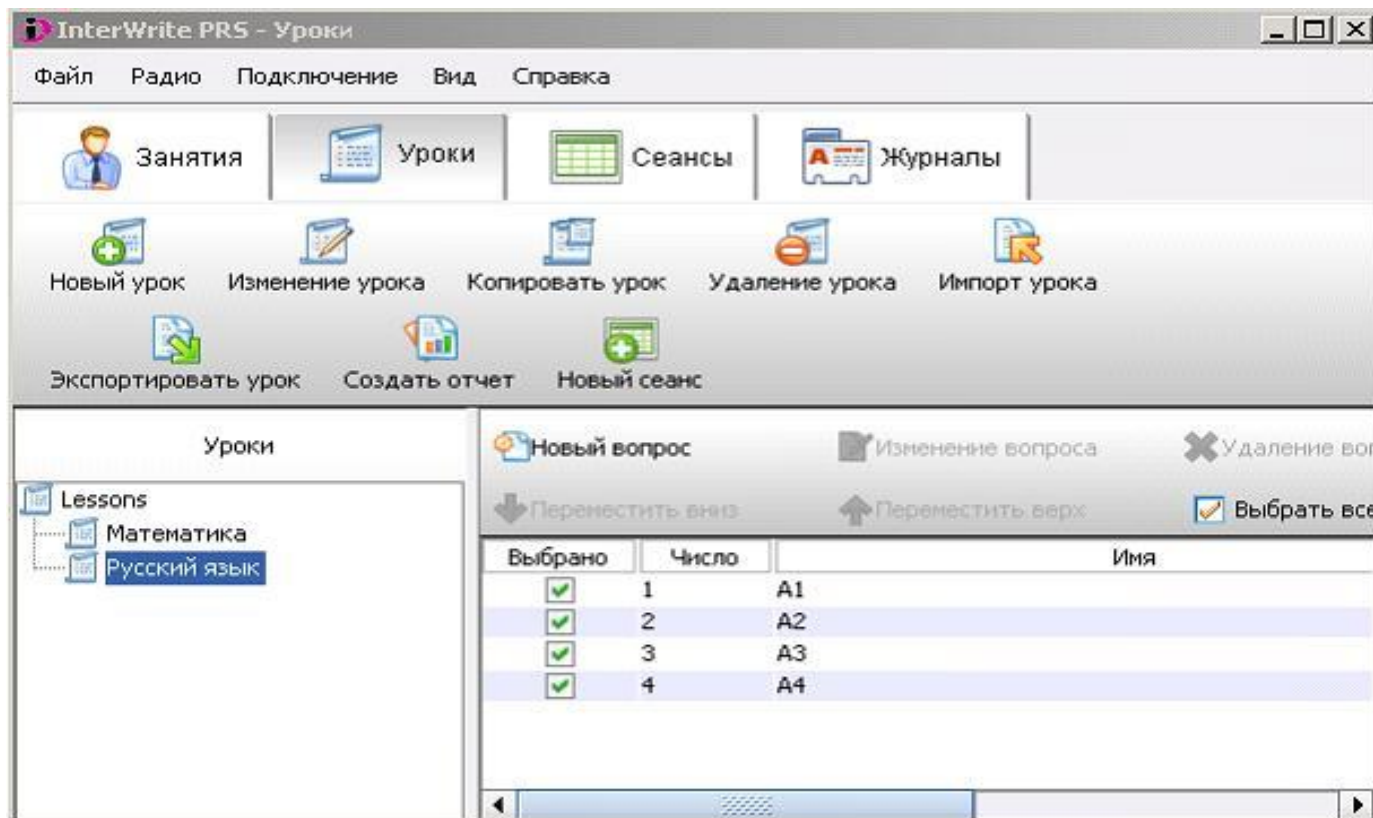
InterWrite PRS - Уроки

Файл Радио Подключение Вид Справка

Занятия Уроки Сеансы Журналы

Новый урок Изменение урока Копировать урок Удаление урока Импорт урока

Экспортировать урок Создать отчет Новый сеанс

Уроки

Lessons
Математика
Русский язык

Новый вопрос Изменение вопроса Удаление во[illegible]

Переместить вниз Переместить верх Выбрать все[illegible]

| Выбрано | Число | Имя |
|---|---|---|
| ✓ | 1 | A1 |
| ✓ | 2 | A2 |
| ✓ | 3 | A3 |
| ✓ | 4 | A4 |